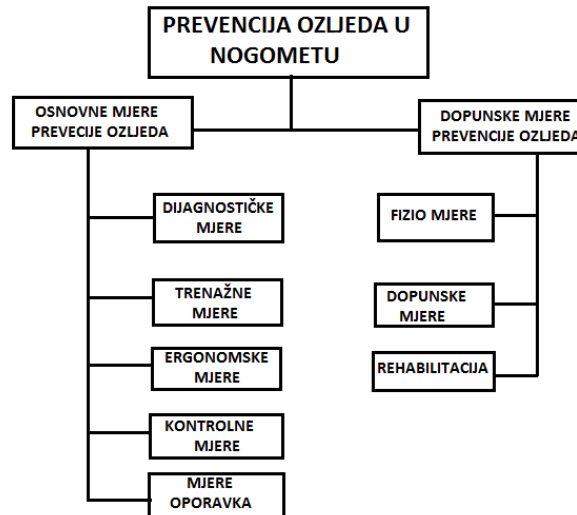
PREVENCIJA OZLJEDA U NOGOMETU

OSNOVNE MJERE PREVECIJE OZLJEDA

DOPUNSKE MJERE PREVENCIJE OZLJEDA

DIJAGNOSTIČKE MJERE

TRENAŽNE MJERE

ERGONOMSKE MJERE

KONTROLNE MJERE

MJERE OPORAVKA

FIZIO MJERE

DOPUNSKE MJERE

REHABILITACIJA